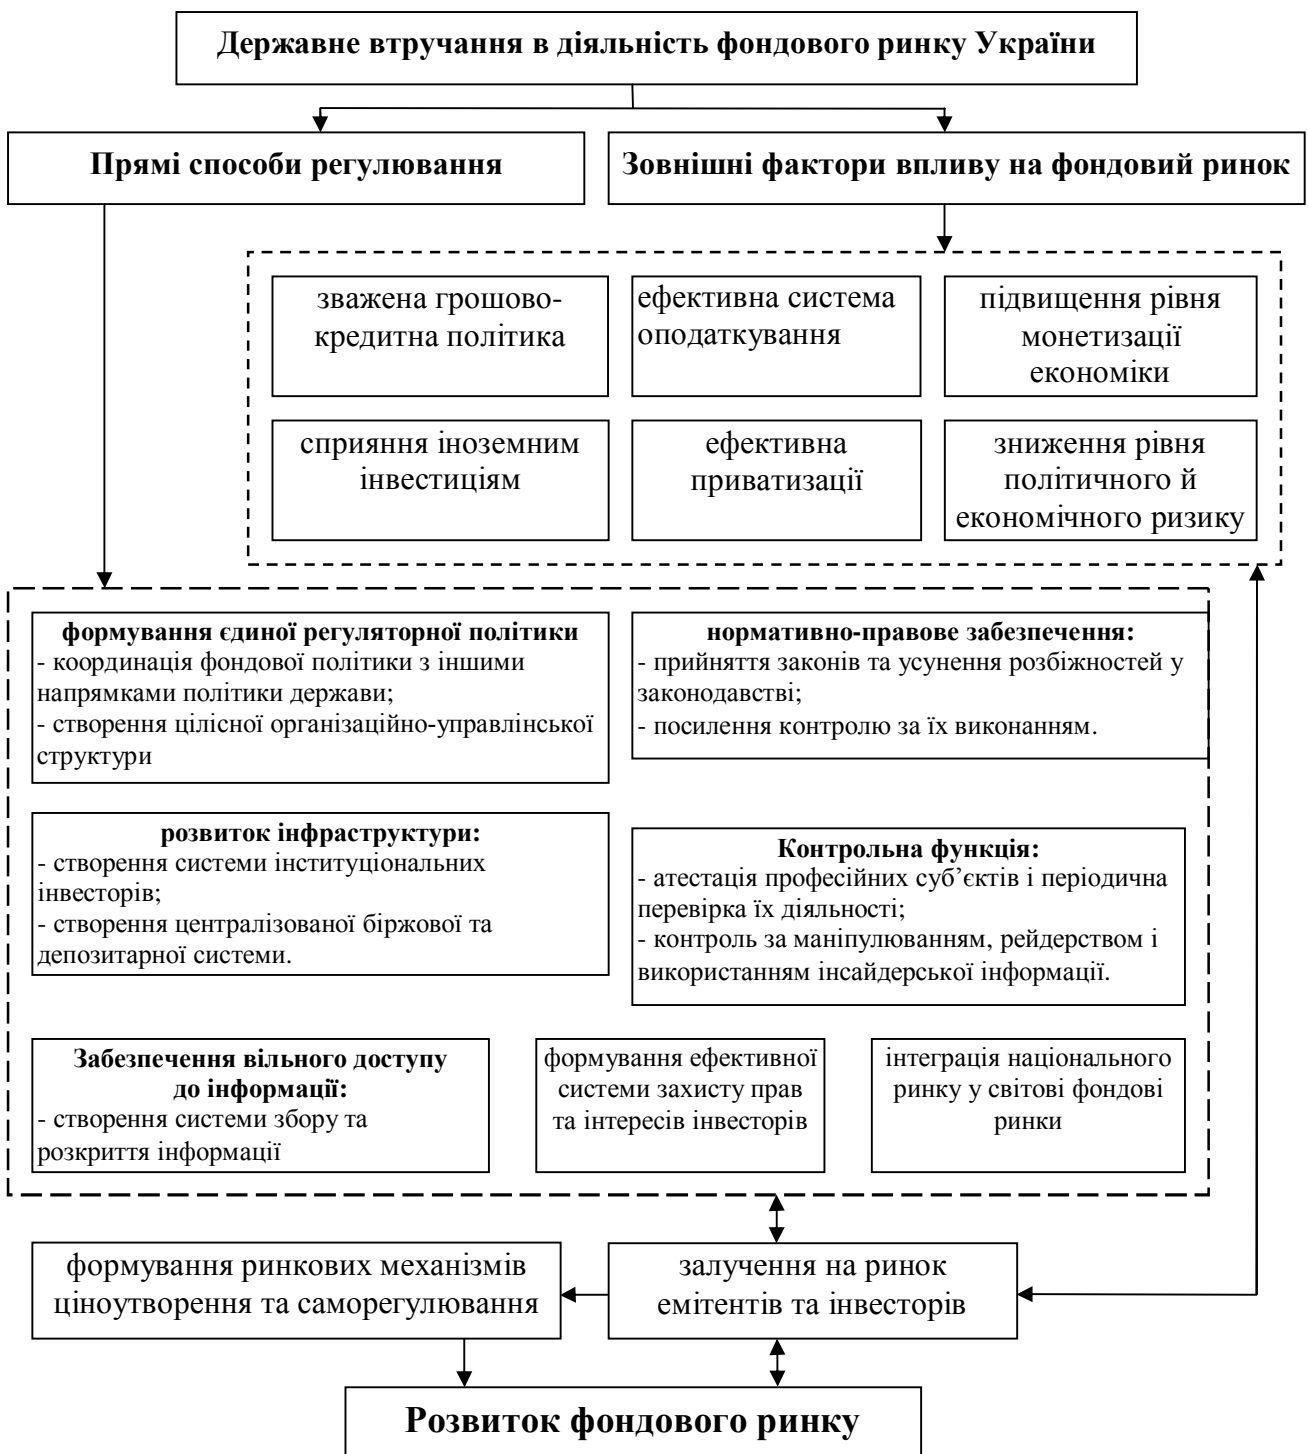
Державне втручання в діяльність фондового ринку України

Прямі способи регулювання

Зовнішні фактори впливу на фондовий ринок

зважена грошово-кредитна політика

ефективна система оподаткування

підвищення рівня монетизації економіки

сприяння іноземним інвестиціям

ефективна приватизації

зниження рівня політичного й економічного ризику

формування єдиної регуляторної політики
- координація фондової політики з іншими напрямками політики держави;
- створення цілісної організаційно-управлінської структури

нормативно-правове забезпечення:
- прийняття законів та усунення розбіжностей у законодавстві;
- посилення контролю за їх виконанням.

розвиток інфраструктури:
- створення системи інституціональних інвесторів;
- створення централізованої біржової та депозитарної системи.

Контрольна функція:
- атестація професійних суб'єктів і періодична перевірка їх діяльності;
- контроль за маніпулюванням, рейдерством і використанням інсайдерської інформації.

Забезпечення вільного доступу до інформації:
- створення системи збору та розкриття інформації

формування ефективної системи захисту прав та інтересів інвесторів

інтеграція національного ринку у світові фондові ринки

формування ринкових механізмів ціноутворення та саморегулювання

залучення на ринок емітентів та інвесторів

Розвиток фондового ринку